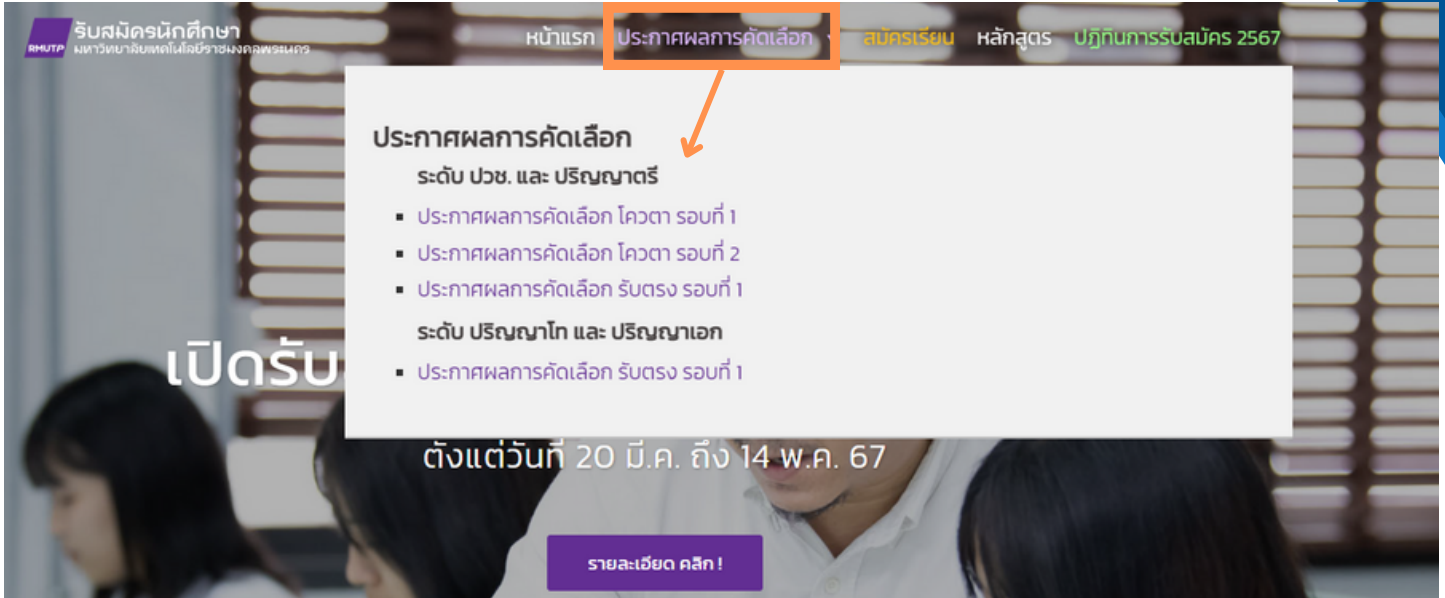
RMUTP รับสมัครนักศึกษา
มหาวิทยาลัยเทคโนโลยีราชมงคลพระนคร

หน้าแรก ประกาศผลการคัดเลือก สมัครเรียน หลักสูตร ปฏิทินการรับสมัคร 2567

ประกาศผลการคัดเลือก

ระดับ ปวช. และ ปริญญาตรี

- ประกาศผลการคัดเลือก โควตา รอบที่ 1
- ประกาศผลการคัดเลือก โควตา รอบที่ 2
- ประกาศผลการคัดเลือก รับตรง รอบที่ 1

ระดับ ปริญญาโท และ ปริญญาเอก

- ประกาศผลการคัดเลือก รับตรง รอบที่ 1

เปิดรับ

ตั้งแต่วันที่ 20 มี.ค. ถึง 14 พ.ค. 67

รายละเอียด คลิก !